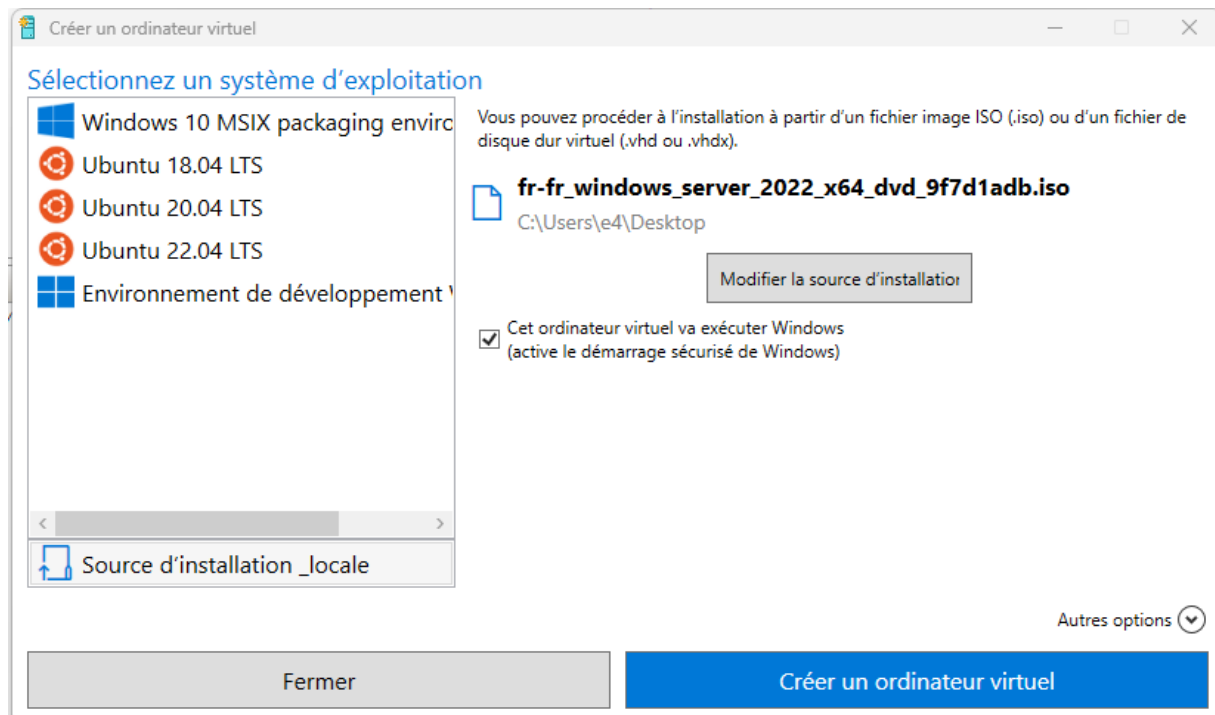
Créer un ordinateur virtuel

Sélectionnez un système d’exploitation

Windows 10 MSIX packaging enviro

Ubuntu 18.04 LTS

Ubuntu 20.04 LTS

Ubuntu 22.04 LTS

Environnement de développement \

Source d’installation _locale

Vous pouvez procéder à l’installation à partir d’un fichier image ISO (.iso) ou d’un fichier de disque dur virtuel (.vhd ou .vhdx).

fr-fr_windows_server_2022_x64_dvd_9f7d1adb.iso

C:\Users\e4\Desktop

Modifier la source d’installatio

Cet ordinateur virtuel va exécuter Windows (active le démarrage sécurisé de Windows)

Autres options

Fermer

Créer un ordinateur virtuel